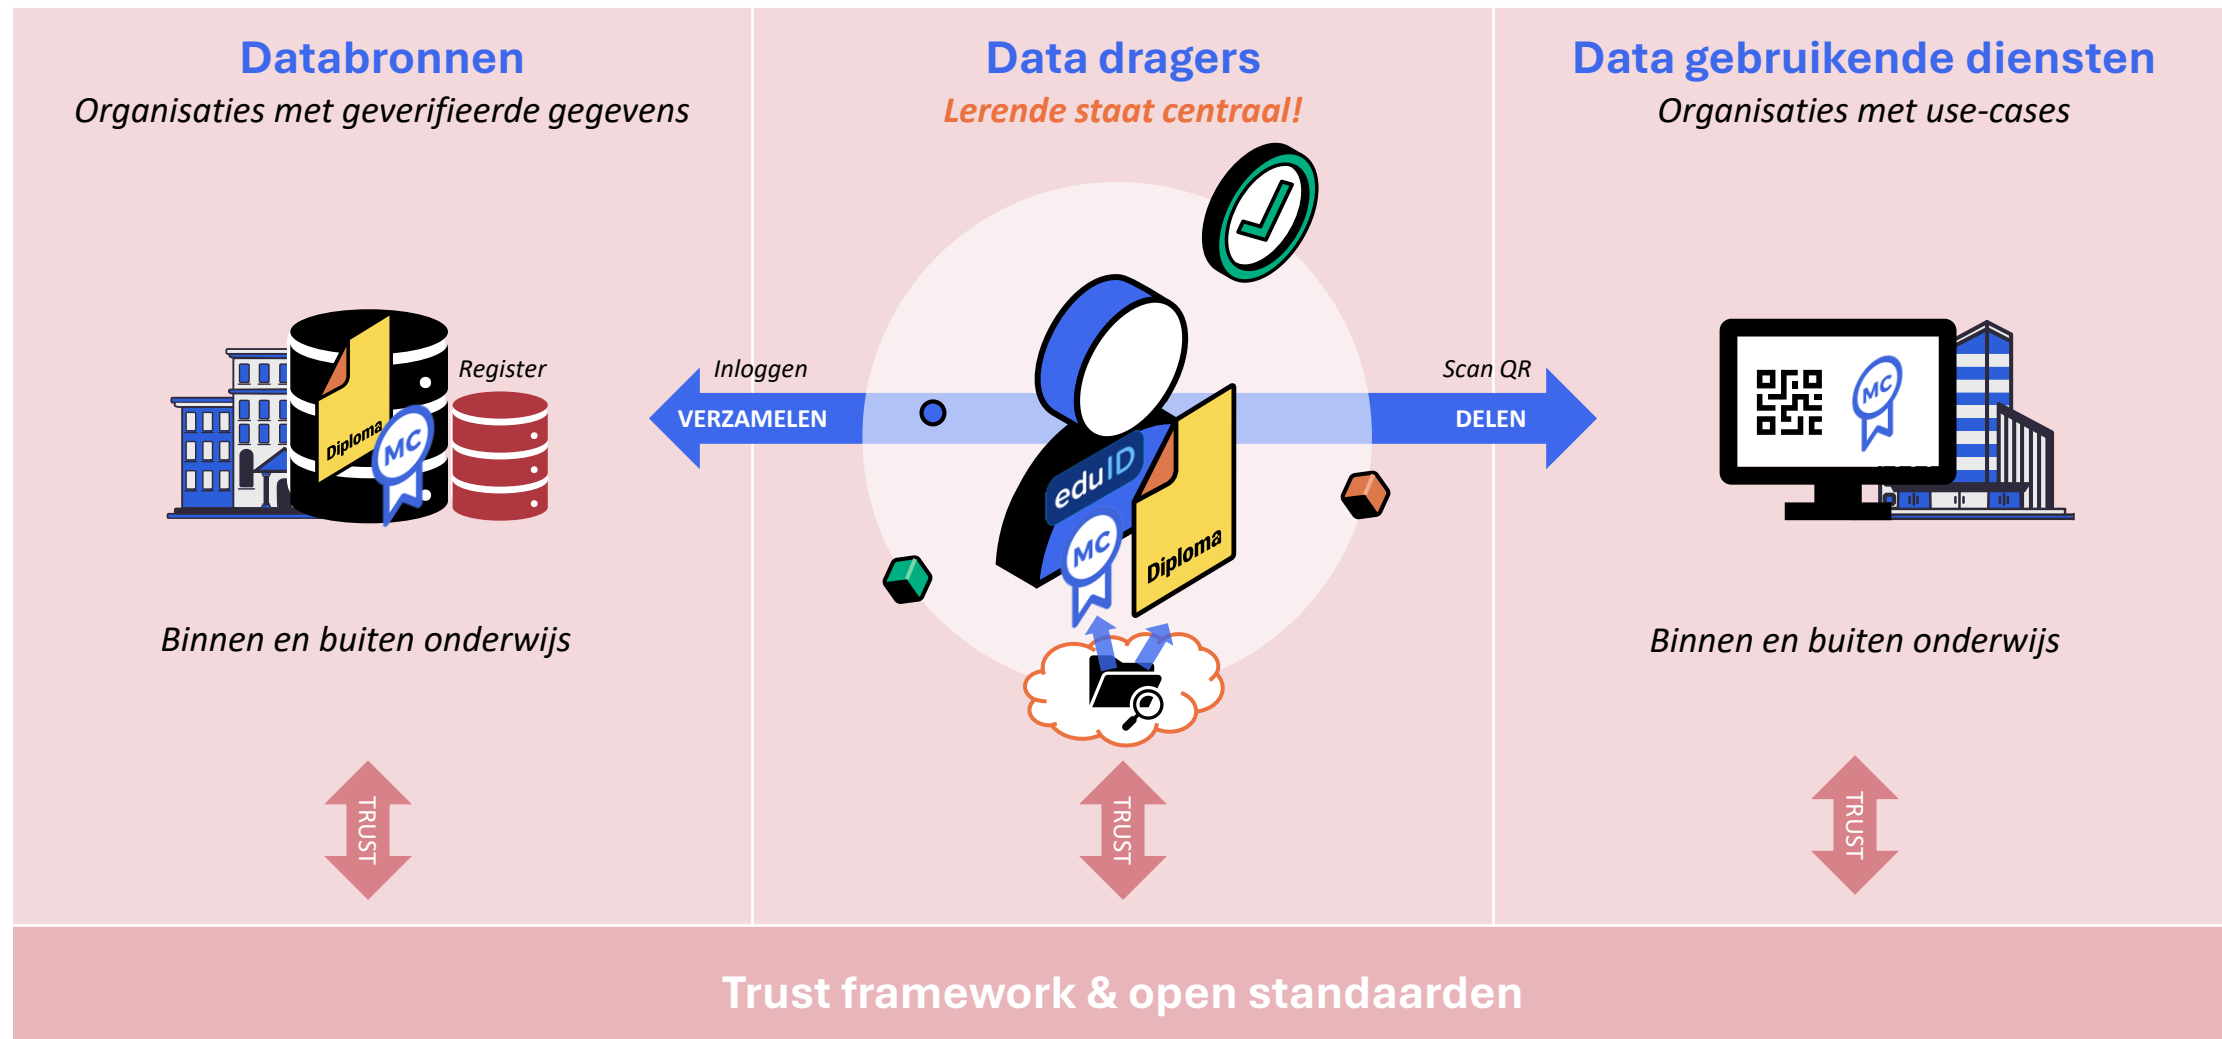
Databronnen
Organisaties met geverifieerde gegevens

Diploma
MC
Register

Binnen en buiten onderwijs

TRUST

Data dragers
Lerende staat centraal!

Inloggen
VERZAMELEN

eduID
MC
Diploma

Scan QR
DELEN

TRUST

Data gebruikende diensten
Organisaties met use-cases

MC

Binnen en buiten onderwijs

TRUST

Trust framework & open standaarden